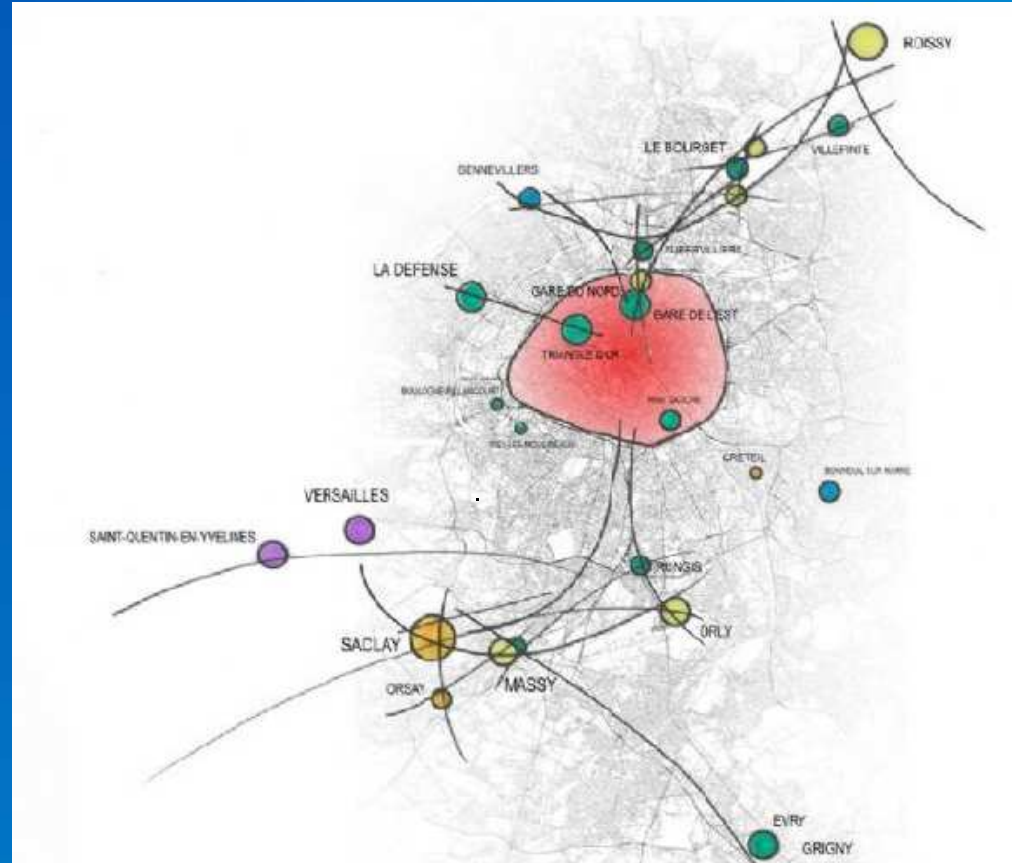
ROISSY

LE BOURGET

VILLEPINTE

GENNEVILLIERS

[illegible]

LA DEFENSE

GARE DU NORD

GARE DE L'EST

TRIANGLE D'OR

BOULOGNE-BILLANCOURT

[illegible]

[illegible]

CRETEIL

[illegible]

VERSAILLES

SAINT-QUENTIN-EN-YVELINES

RUNGIS

ORLY

SACLAY

MASSY

ORSAY

EVRY

GRIGNY